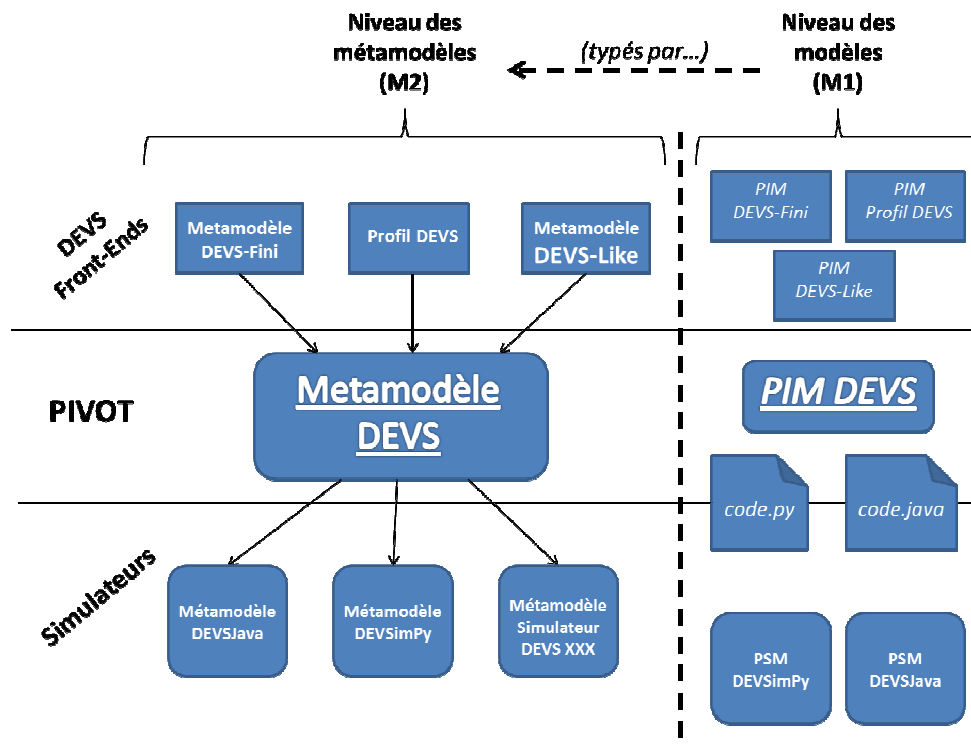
Niveau des métamodèles (M2)

(typés par…)

Niveau des modèles (M1)

DEVS Front-Ends

Metamodèle DEVS-Fini

Profil DEVS

Metamodèle DEVS-Like

PIM DEVS-Fini

PIM Profil DEVS

PIM DEVS-Like

PIVOT

Metamodèle DEVS

PIM DEVS

code.py

code.java

Simulateurs

Métamodèle DEVSJava

Métamodèle DEVSimPy

Métamodèle Simulateur DEVS XXX

PSM DEVSimPy

PSM DEVSJava